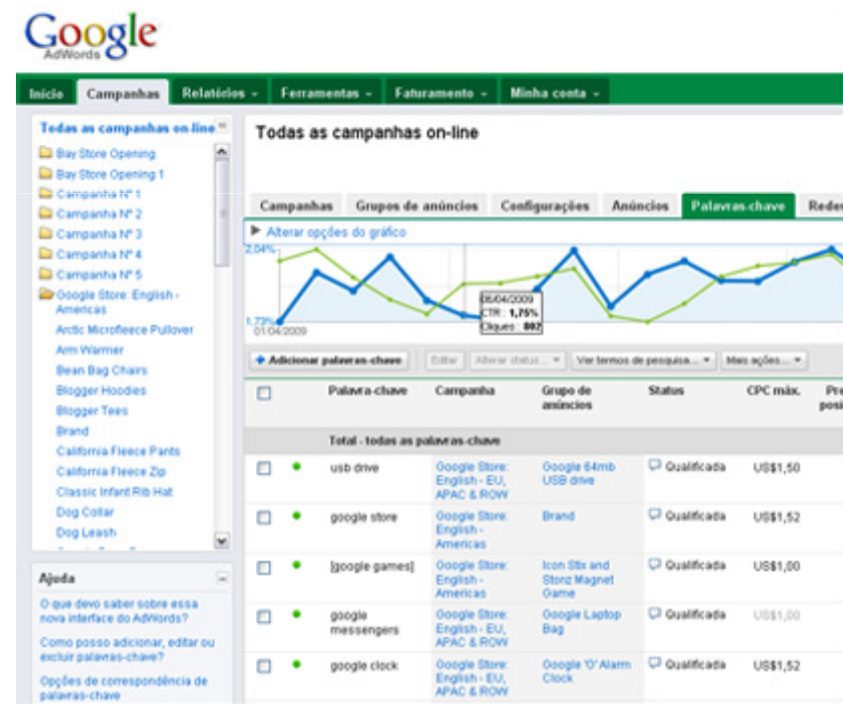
Google
AdWords

Início | Campanhas | Relatórios ▾ | Ferramentas ▾ | Faturamento ▾ | Minha conta ▾

Todas as campanhas on-line
Bay Store Opening
Bay Store Opening 1
Campanha Nº 1
Campanha Nº 2
Campanha Nº 3
Campanha Nº 4
Campanha Nº 5
Google Store: English - Americas
Arctic Microfleece Pullover
Arm Warmer
Bean Bag Chairs
Blogger Hoodies
Blogger Tees
Brand
California Fleece Pants
California Fleece Zip
Classic Infant Rib Hat
Dog Collar
Dog Leash

Ajuda
O que devo saber sobre essa nova interface do AdWords?
Como posso adicionar, editar ou excluir palavras-chave?
Opções de correspondência de palavras-chave

Todas as campanhas on-line

Campanhas | Grupos de anúncios | Configurações | Anúncios | Palavras-chave | Rede

▶ Alterar opções do gráfico

2,04%
1,73%
01/04/2009
06/04/2009
CTR: 1,75%
Cliques: 802

+ Adicionar palavras-chave | Editar | Alterar status... ▾ | Ver termos de pesquisa... ▾ | Mais ações... ▾

| | | Palavra-chave | Campanha | Grupo de anúncios | Status | CPC máx. | Pr posi |
|---|---|---|---|---|---|---|---|
| | | Total - todas as palavras-chave | | | | | |
| ☐ | • | usb drive | Google Store: English - EU, APAC & ROW | Google 64mb USB drive | Qualificada | US$1,50 | |
| ☐ | • | google store | Google Store: English - Americas | Brand | Qualificada | US$1,52 | |
| ☐ | • | [google games] | Google Store: English - Americas | Icon Stix and Stonz Magnet Game | Qualificada | US$1,00 | |
| ☐ | • | google messengers | Google Store: English - EU, APAC & ROW | Google Laptop Bag | Qualificada | US$1,00 | |
| ☐ | • | google clock | Google Store: English - EU, APAC & ROW | Google 'O' Alarm Clock | Qualificada | US$1,52 | |